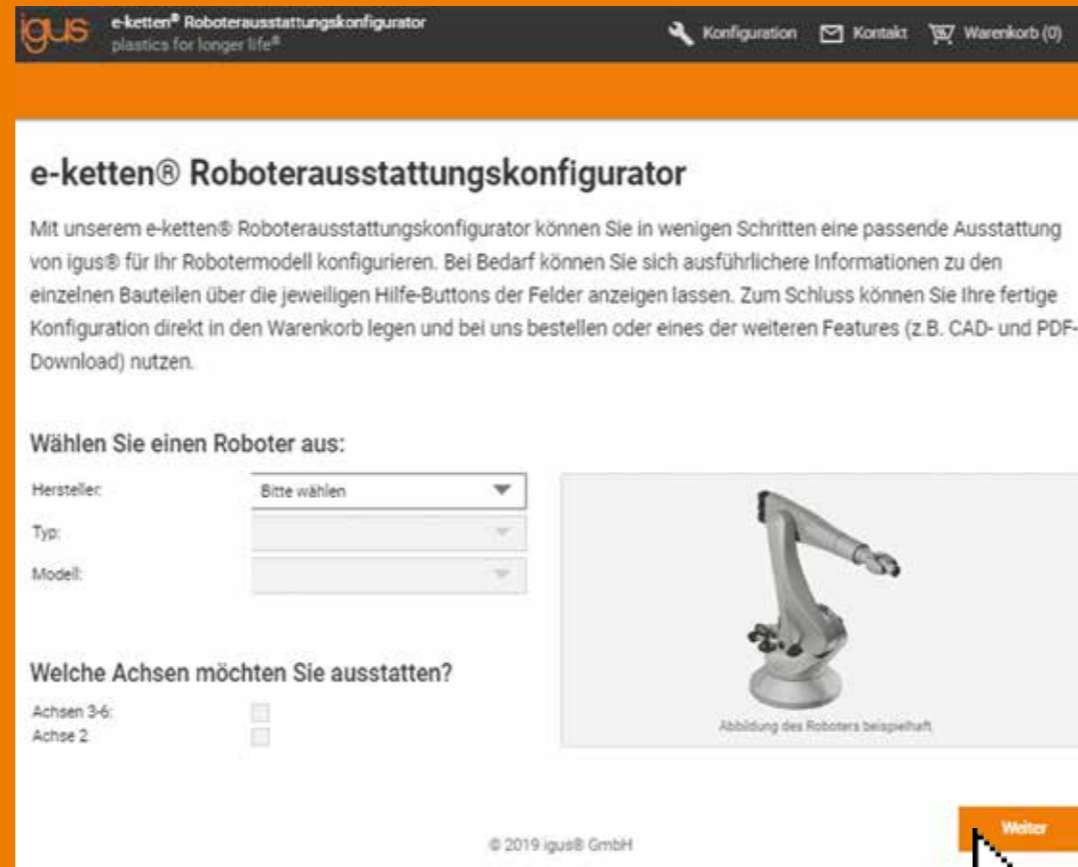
igus e-ketten® Roboterausstattungskonfigurator
plastics for longer life®

Konfiguration Kontakt Warenkorb (0)

e-ketten® Roboterausstattungskonfigurator

Mit unserem e-ketten® Roboterausstattungskonfigurator können Sie in wenigen Schritten eine passende Ausstattung von igus® für Ihr Robotermodell konfigurieren. Bei Bedarf können Sie sich ausführlichere Informationen zu den einzelnen Bauteilen über die jeweiligen Hilfe-Buttons der Felder anzeigen lassen. Zum Schluss können Sie Ihre fertige Konfiguration direkt in den Warenkorb legen und bei uns bestellen oder eines der weiteren Features (z.B. CAD- und PDF-Download) nutzen.

Wählen Sie einen Roboter aus:

Hersteller: Bitte wählen
Typ:
Modell:

Abbildung des Roboters beispielhaft

Welche Achsen möchten Sie ausstatten?

Achsen 3-6:
Achse 2:

Weiter

© 2019 igus® GmbH